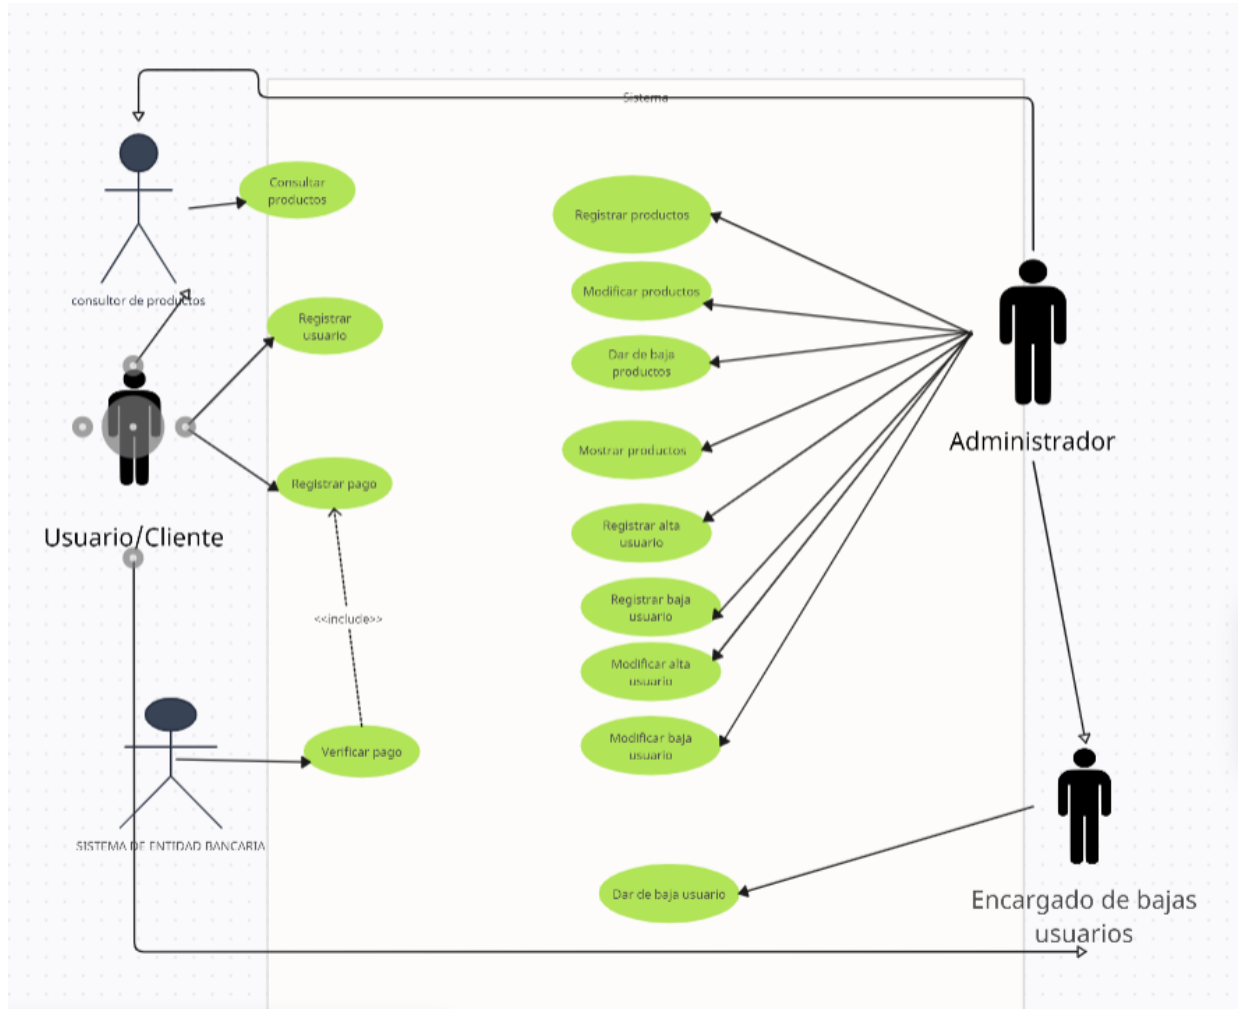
Sistema

consultor de productos

Consultar productos

Registrar usuario

Registrar pago

Usuario/Cliente

<<include>>

Verificar pago

SISTEMA DE ENTIDAD BANCARIA

Registrar productos

Modificar productos

Dar de baja productos

Mostrar productos

Registrar alta usuario

Registrar baja usuario

Modificar alta usuario

Modificar baja usuario

Dar de baja usuario

Administrador

Encargado de bajas usuarios